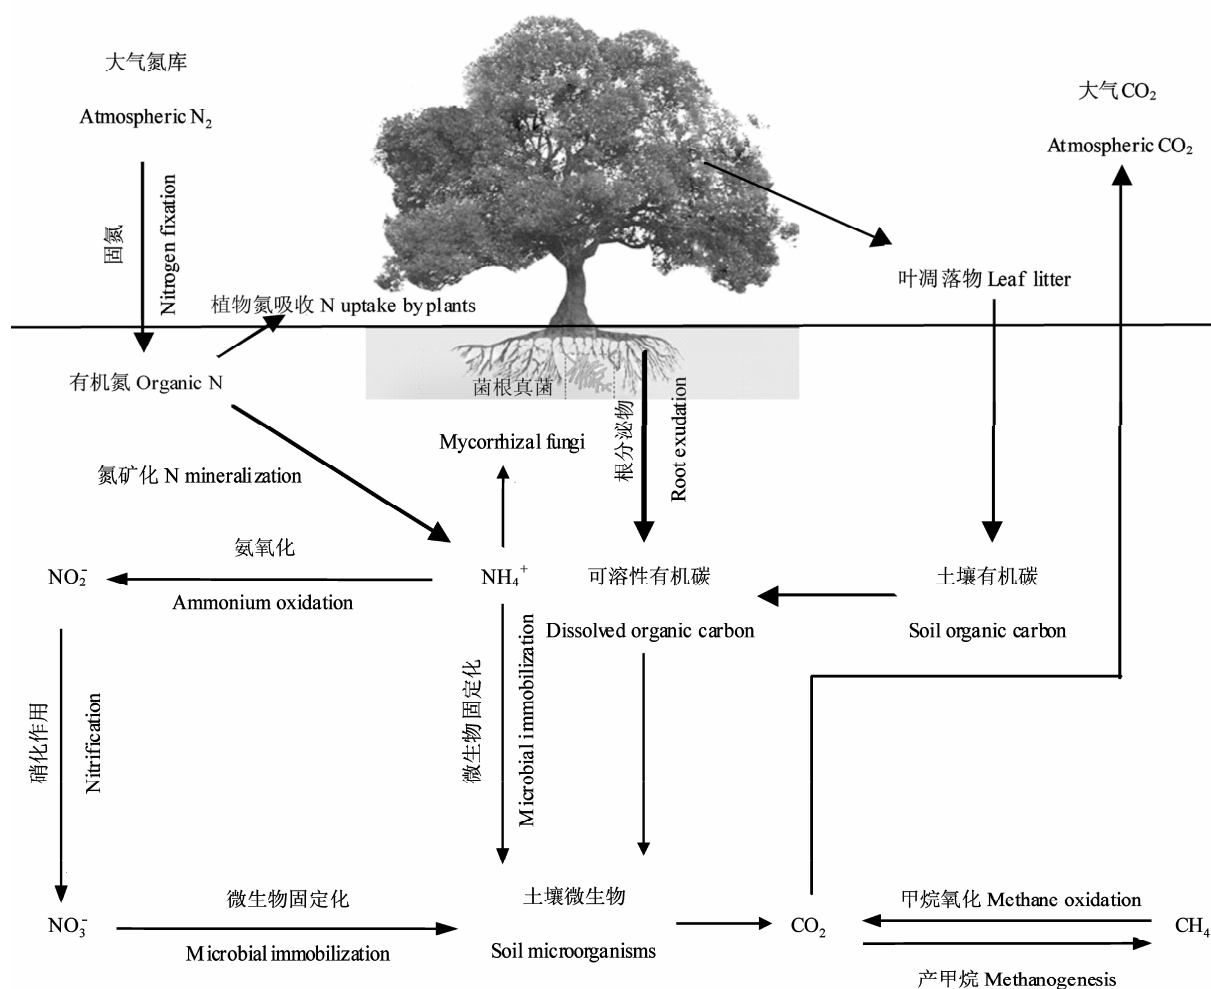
大气氮库

Atmospheric $N_2$

固氮

Nitrogen fixation

植物氮吸收 N uptake by plants

有机氮 Organic N

菌根真菌

Mycorrhizal fungi

根分泌物

Root exudation

氮矿化 N mineralization

大气$CO_2$

Atmospheric $CO_2$

叶凋落物 Leaf litter

氨氧化

$NO_2^-$

Ammonium oxidation

$NH_4^+$

可溶性有机碳

Dissolved organic carbon

土壤有机碳

Soil organic carbon

硝化作用

Nitrification

微生物固定化

Microbial immobilization

$NO_3^-$

微生物固定化

Microbial immobilization

土壤微生物

Soil microorganisms

$CO_2$

甲烷氧化 Methane oxidation

$CH_4$

产甲烷 Methanogenesis